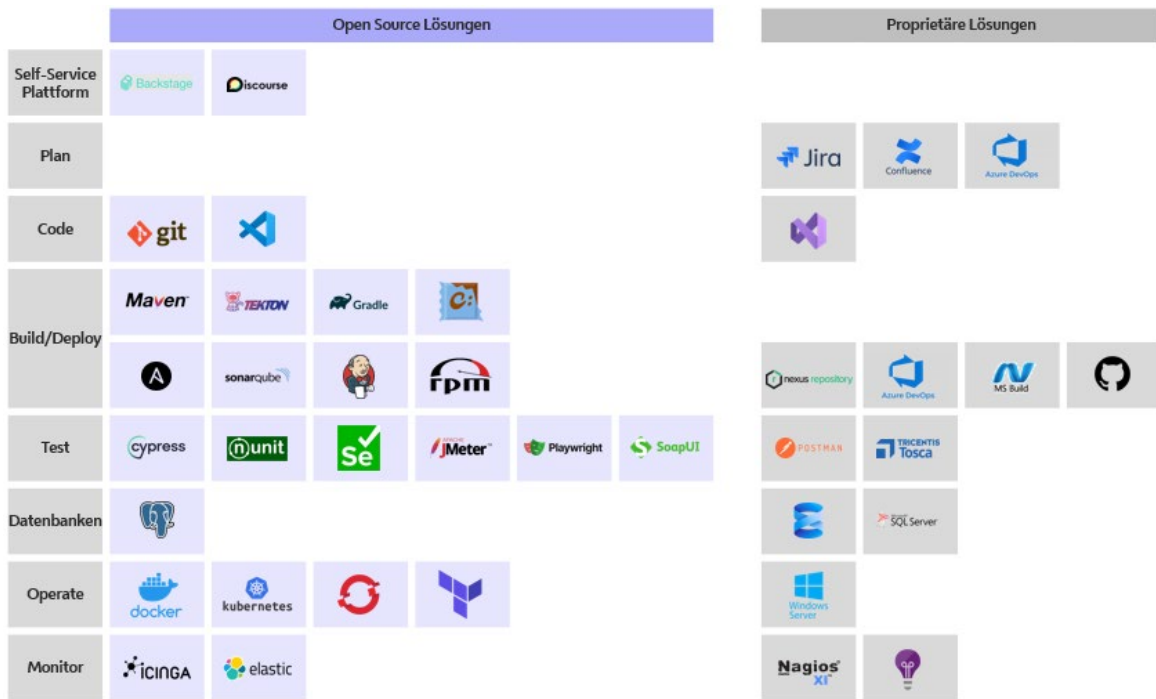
| | Open Source Lösungen | Proprietäre Lösungen |
|---|---|---|
| Self-Service Plattform | Backstage, Discourse | |
| Plan | | Jira, Confluence, Azure DevOps |
| Code | git | |
| Build/Deploy | Maven, TEKTON, Gradle, sonarqube, rpm | nexus repository, Azure DevOps, MS Build |
| Test | cypress, nunit, Se, JMeter, Playwright, SoapUI | POSTMAN, TRICENTIS Tosca |
| Datenbanken | | SQL Server |
| Operate | docker, kubernetes | Windows Server |
| Monitor | ICINGA, elastic | Nagios XI |